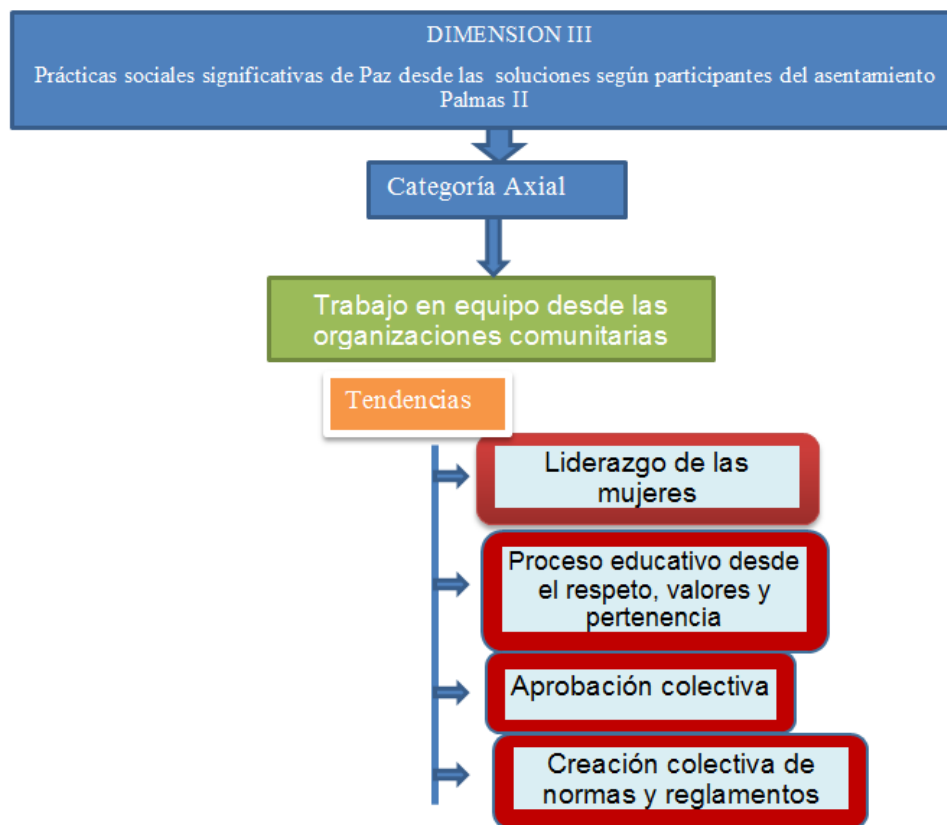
DIMENSION III

Prácticas sociales significativas de Paz desde las soluciones según participantes del asentamiento Palmas II

Categoría Axial

Trabajo en equipo desde las organizaciones comunitarias

Tendencias

Liderazgo de las mujeres

Proceso educativo desde el respeto, valores y pertenencia

Aprobación colectiva

Creación colectiva de normas y reglamentos